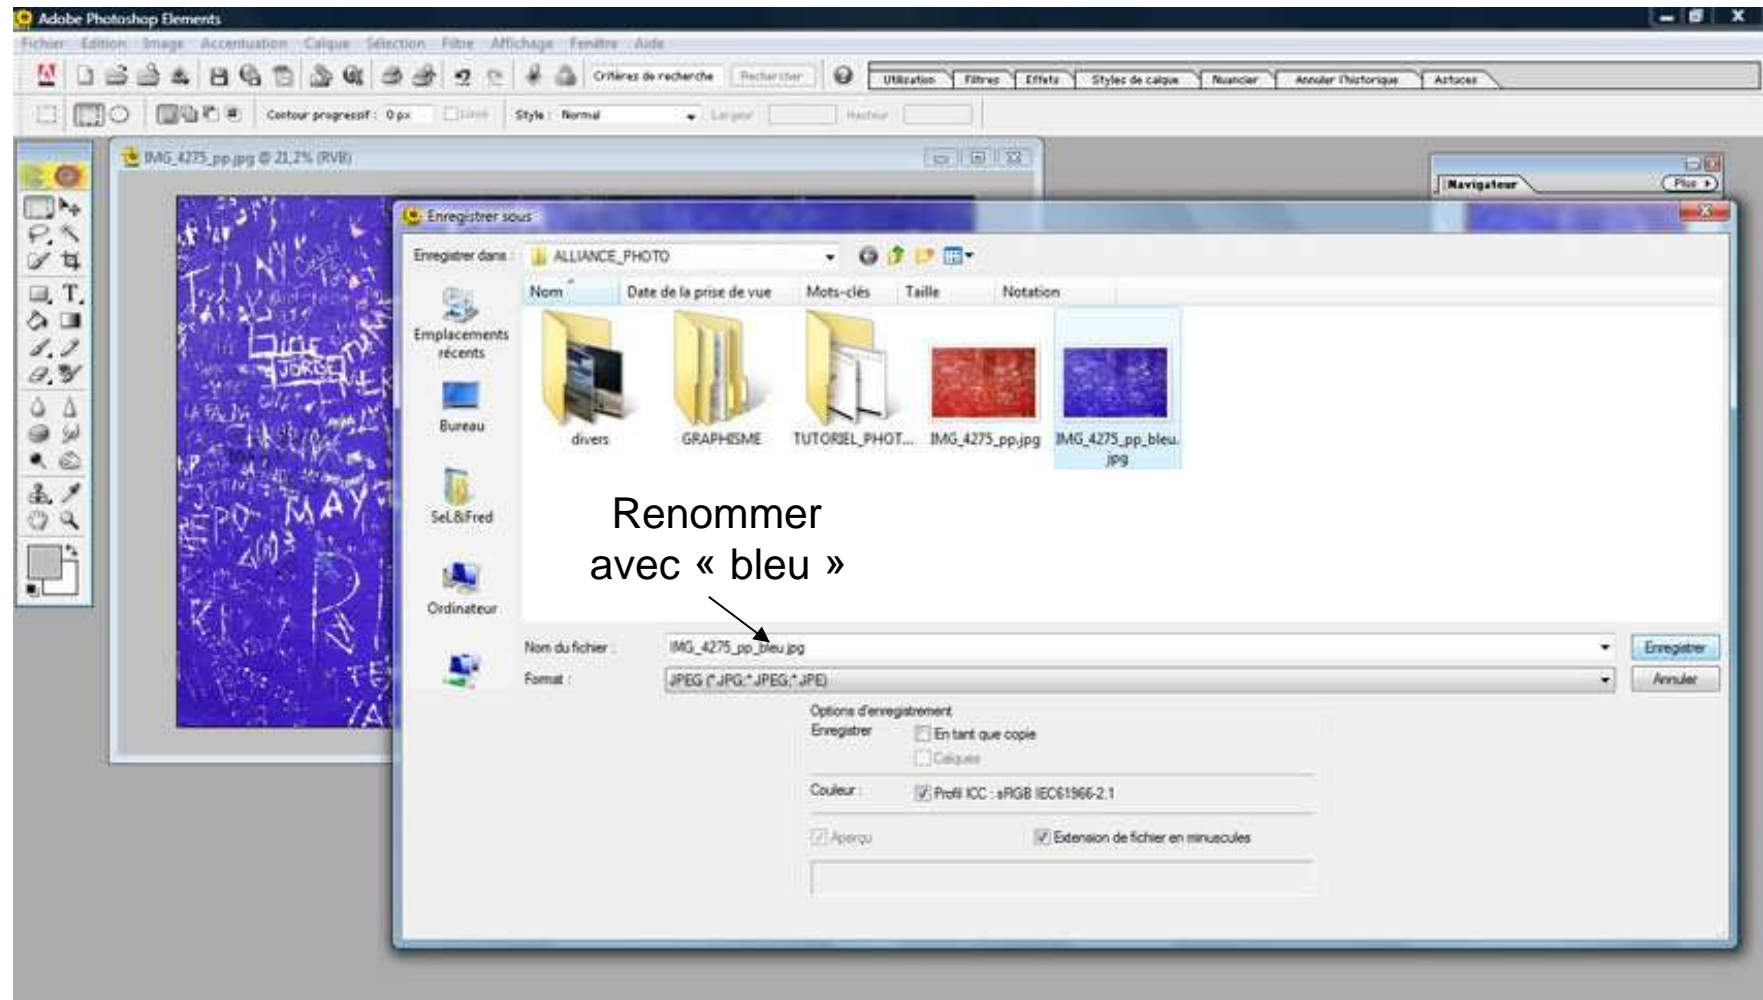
Adobe Photoshop Elements

Fichier Edition Image Accentuation Calque Sélection Filtre Affichage Fenêtre Aide

Critères de recherche Rechercher

Utilisation Filtres Effets Styles de calque Nuancier Annuler l'historique Astuces

Contour progressif : 0 px Lissé Style : Normal Largeur : Hauteur :

IMG_4275_pp.jpg @ 21,2% (RVB)

Navigateur Plus

Enregistrer sous

Enregistrer dans : ALLIANCE_PHOTO

Nom Date de la prise de vue Mots-clés Taille Notation

Emplacements récents

Bureau

Sel.&Fred

Ordinateur

divers GRAPHISME TUTORIEL_PHOT... IMG_4275_pp.jpg IMG_4275_pp_bleu.jpg

Renommer avec « bleu »

Nom du fichier : IMG_4275_pp_bleu.jpg

Format : JPEG (*.JPG;*.JPEG;*.JPE)

Enregistrer

Annuler

Options d'enregistrement

Enregistrer En tant que copie

Calques

Couleur : Profil ICC : sRGB IEC61966-2.1

Aperçu Extension de fichier en minuscules